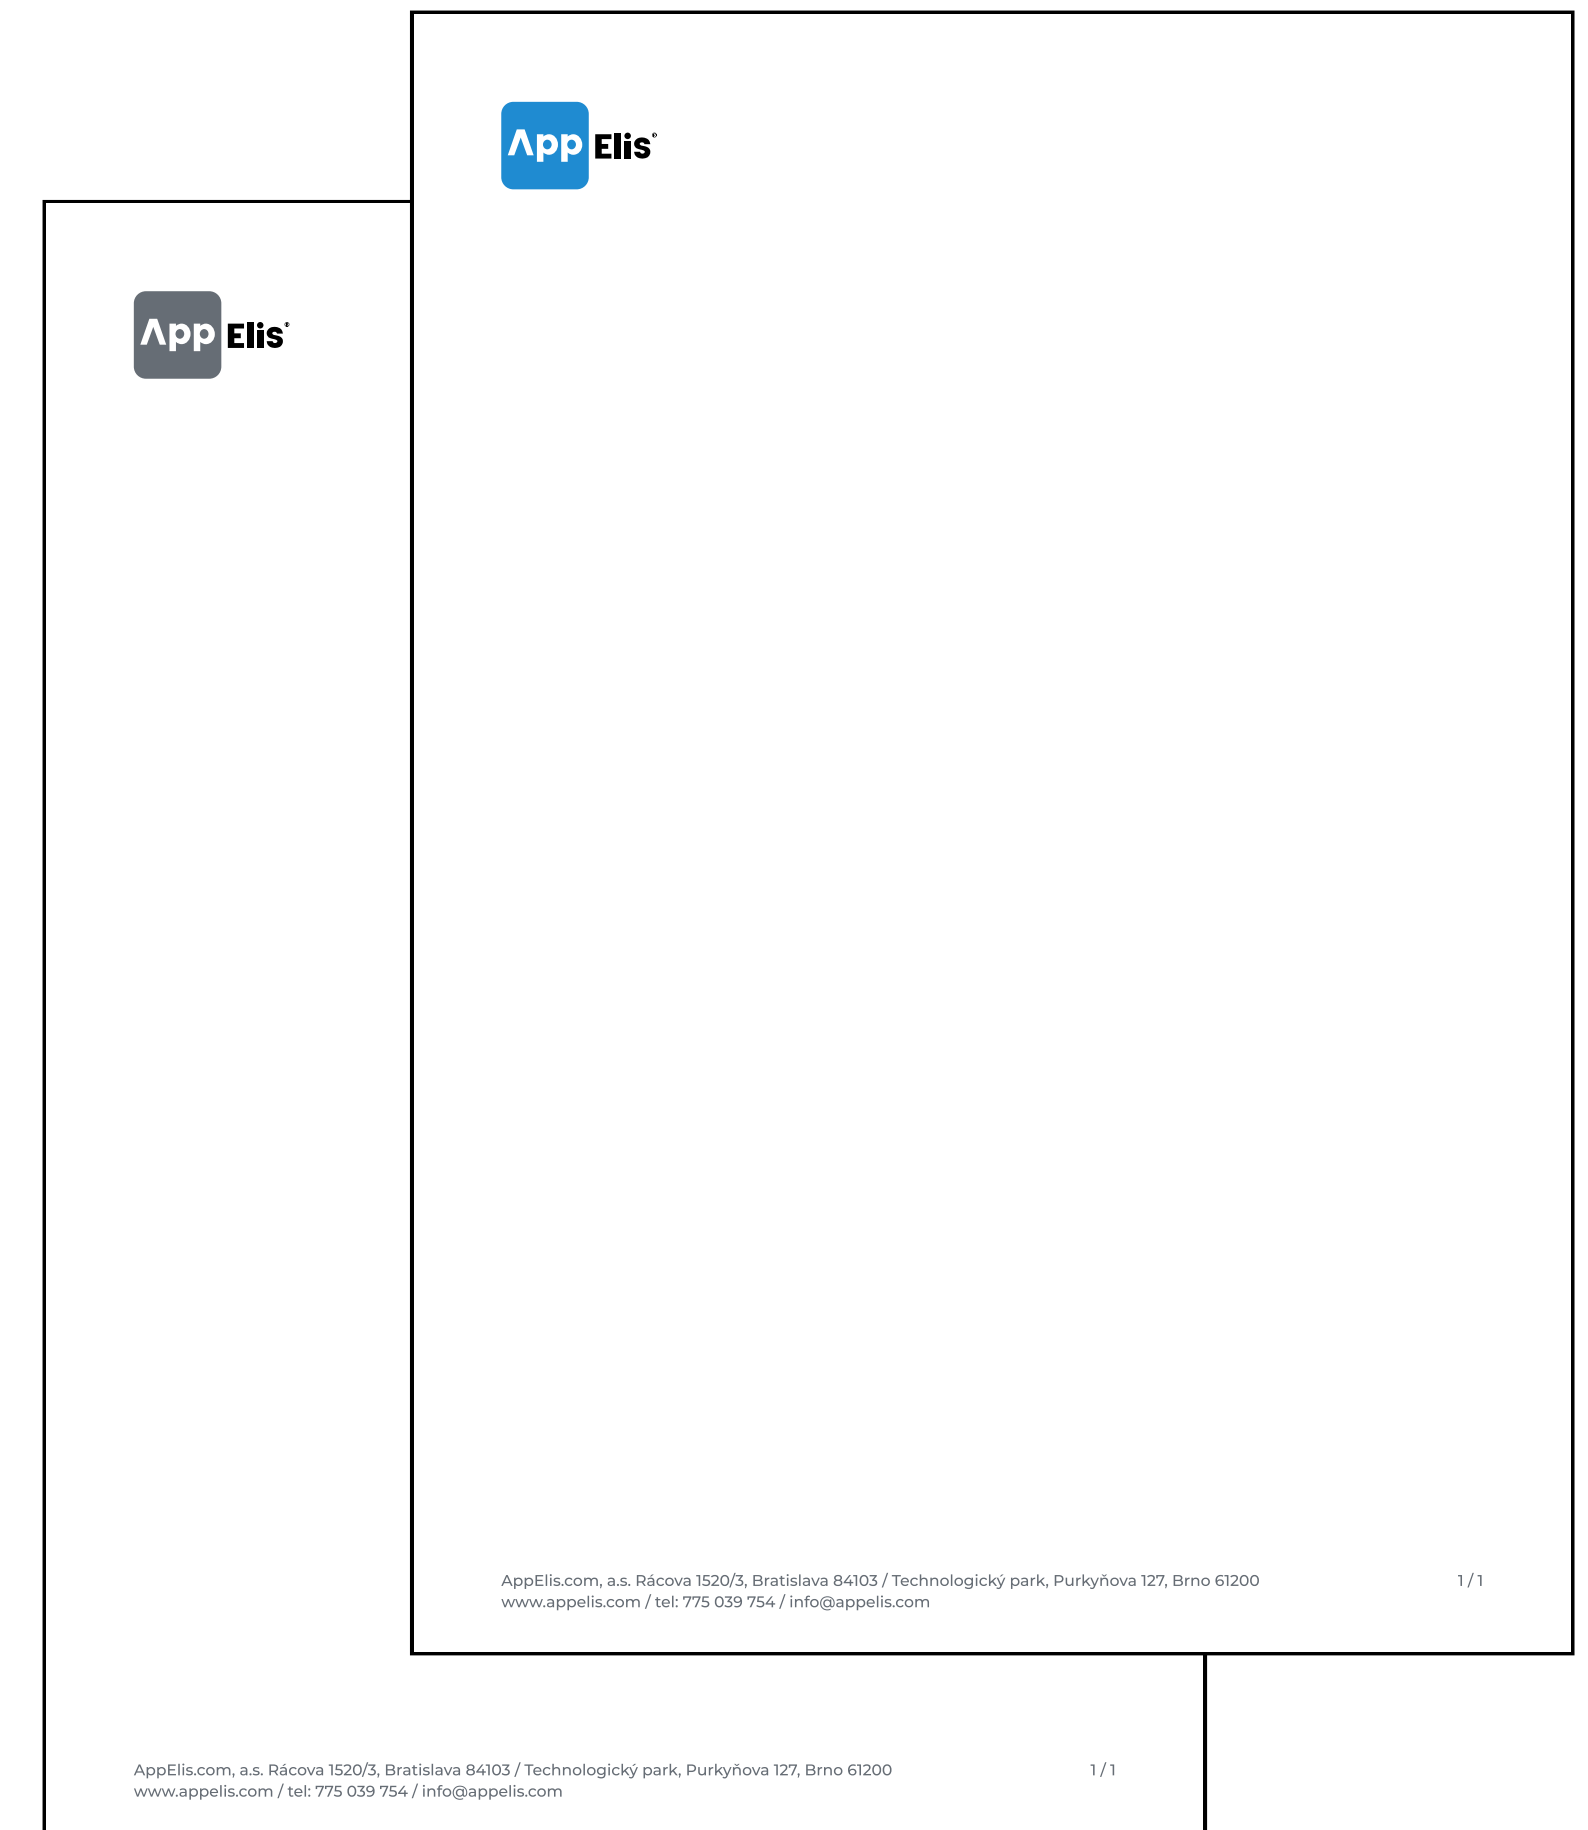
App Elis®

App Elis®

AppElis.com, a.s. Rácova 1520/3, Bratislava 84103 / Technologický park, Purkyňova 127, Brno 61200
www.appelis.com / tel: 775 039 754 / info@appelis.com

1 / 1

AppElis.com, a.s. Rácova 1520/3, Bratislava 84103 / Technologický park, Purkyňova 127, Brno 61200
www.appelis.com / tel: 775 039 754 / info@appelis.com

1 / 1